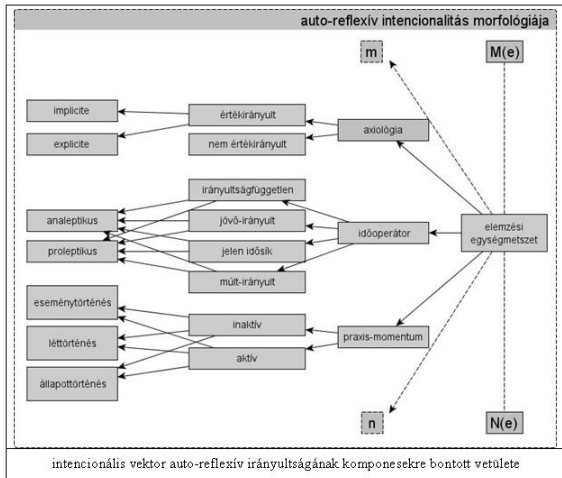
auto-reflexív intencionalitás morfológiája

m

M(e)

implicite

explicite

értékirányult

nem értékirányult

axiológia

irányultságfüggetlen

analeptikus

jövő-irányult

időoperátor

elemzési egységmetszet

proleptikus

jelen idősík

múlt-irányult

eseménytörténés

inaktív

praxis-momentum

léttörténés

aktív

állapottörténés

n

N(e)

intencionális vektor auto-reflexív irányultságának komponesekre bontott vetülete